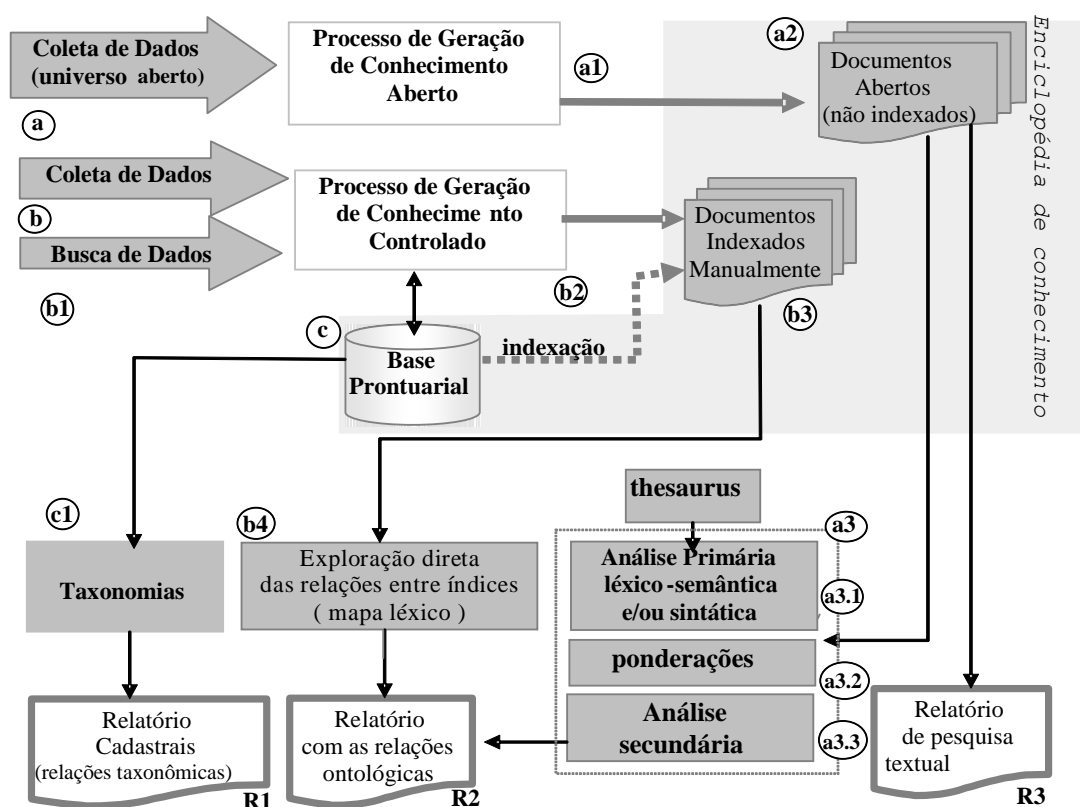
Coleta de Dados (universo aberto)

Processo de Geração de Conhecimento Aberto

a1

a2

Documentos Abertos (não indexados)

Enciclopédia de conhecimento

a

Coleta de Dados

b

Busca de Dados

Processo de Geração de Conhecime nto Controlado

Documentos Indexados Manualmente

b1

b2

b3

c

Base Prontuarial

indexação

thesaurus

c1

b4

a3

Taxonomias

Exploração direta das relações entre índices ( mapa léxico )

Análise Primária léxico -semântica e/ou sintática

a3.1

ponderações

a3.2

Análise secundária

a3.3

Relatório Cadastrais (relações taxonômicas)

R1

Relatório com as relações ontológicas

R2

Relatório de pesquisa textual

R3